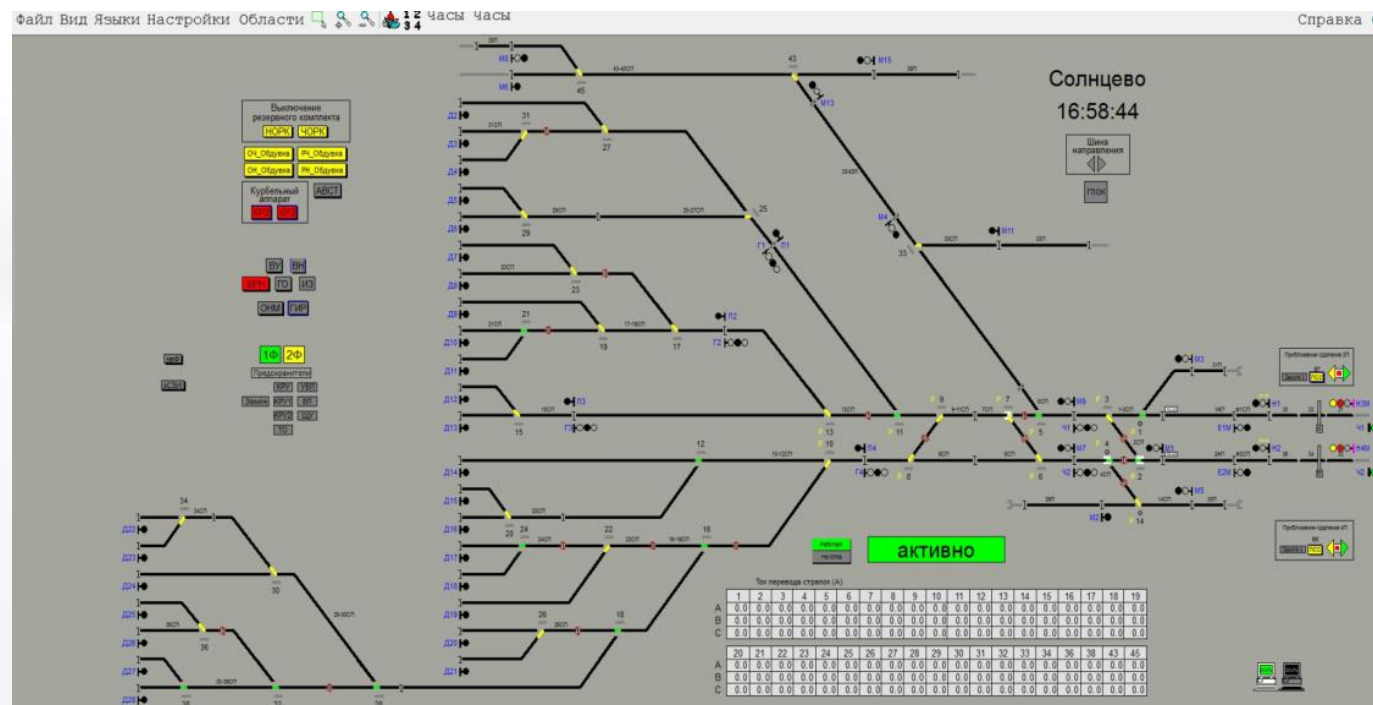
Файл Вид Языки Настройки Области Часы Часы Справка

Солнцево
16:58:44

Шина направления
ПОК

Выключение резервного комплекта
НОРК ЧОРК

ОЧ_Обдувка РЧ_Обдувка
ОЧ_Обдувка РЧ_Обдувка

Курбельный аппарат
АВСТ

ВУ ВН
ВРН ГО ИЗ
ОНМ ГИР

1Ф 2Ф
Предохранители

активно

Ток перевода стрелок (А)

| | 1 | 2 | 3 | 4 | 5 | 6 | 7 | 8 | 9 | 10 | 11 | 12 | 13 | 14 | 15 | 16 | 17 | 18 | 19 |
|---|---|---|---|---|---|---|---|---|---|---|---|---|---|---|---|---|---|---|---|
| A | 0.0 | 0.0 | 0.0 | 0.0 | 0.0 | 0.0 | 0.0 | 0.0 | 0.0 | 0.0 | 0.0 | 0.0 | 0.0 | 0.0 | 0.0 | 0.0 | 0.0 | 0.0 | 0.0 |
| B | 0.0 | 0.0 | 0.0 | 0.0 | 0.0 | 0.0 | 0.0 | 0.0 | 0.0 | 0.0 | 0.0 | 0.0 | 0.0 | 0.0 | 0.0 | 0.0 | 0.0 | 0.0 | 0.0 |
| C | 0.0 | 0.0 | 0.0 | 0.0 | 0.0 | 0.0 | 0.0 | 0.0 | 0.0 | 0.0 | 0.0 | 0.0 | 0.0 | 0.0 | 0.0 | 0.0 | 0.0 | 0.0 | 0.0 |

| | 20 | 21 | 22 | 23 | 24 | 25 | 26 | 27 | 28 | 29 | 30 | 31 | 32 | 33 | 34 | 36 | 38 | 43 | 45 |
|---|---|---|---|---|---|---|---|---|---|---|---|---|---|---|---|---|---|---|---|
| A | 0.0 | 0.0 | 0.0 | 0.0 | 0.0 | 0.0 | 0.0 | 0.0 | 0.0 | 0.0 | 0.0 | 0.0 | 0.0 | 0.0 | 0.0 | 0.0 | 0.0 | 0.0 | 0.0 |
| B | 0.0 | 0.0 | 0.0 | 0.0 | 0.0 | 0.0 | 0.0 | 0.0 | 0.0 | 0.0 | 0.0 | 0.0 | 0.0 | 0.0 | 0.0 | 0.0 | 0.0 | 0.0 | 0.0 |
| C | 0.0 | 0.0 | 0.0 | 0.0 | 0.0 | 0.0 | 0.0 | 0.0 | 0.0 | 0.0 | 0.0 | 0.0 | 0.0 | 0.0 | 0.0 | 0.0 | 0.0 | 0.0 | 0.0 |

M5 M6 M15 M13 M4 M11 M3 M9 M7 M1 M5 M2
Д2 Д3 Д4 Д5 Д6 Д7 Д8 Д9 Д10 Д11 Д12 Д13 Д14 Д15 Д16 Д17 Д18 Д19 Д20 Д21 Д22 Д23 Д24 Д25 Д26 Д27 Д28
Г1 Л1 Л2 Г2 Л3 Г3 Л4 Г4 Ч1 Ч2 Н1 Н2 Е1М Е2М Н3М Н4М
43 45 31 27 25 29 23 33 21 19 17 15 13 11 9 7 5 3 1 10 8 6 4 2 14 12 24 22 20 16 34 30 36 26 18 32 38 28